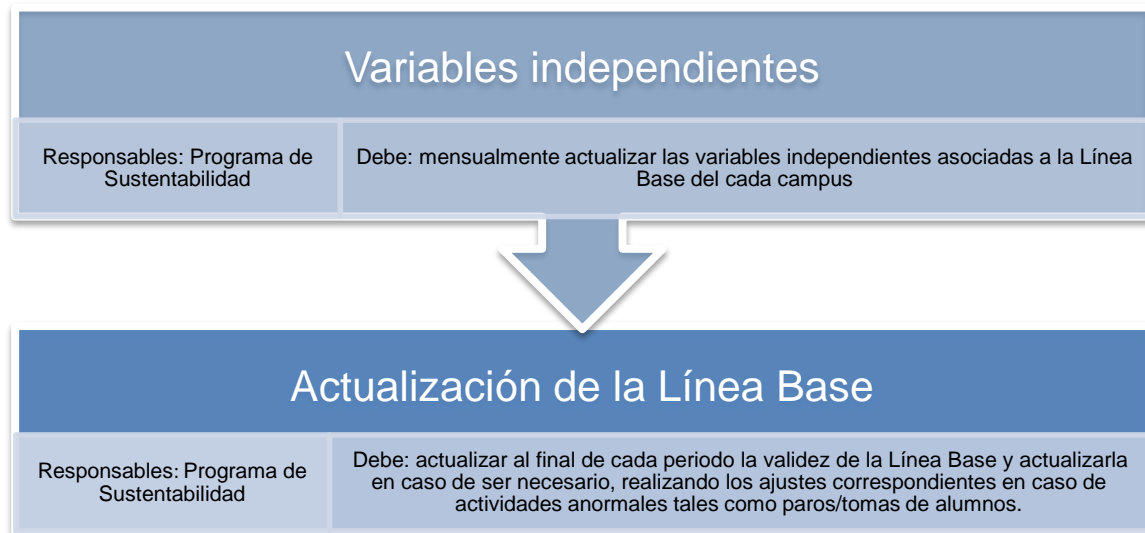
Variables independientes

Responsables: Programa de Sustentabilidad

Debe: mensualmente actualizar las variables independientes asociadas a la Línea Base del cada campus

Actualización de la Línea Base

Responsables: Programa de Sustentabilidad

Debe: actualizar al final de cada periodo la validez de la Línea Base y actualizarla en caso de ser necesario, realizando los ajustes correspondientes en caso de actividades anormales tales como paros/tomas de alumnos.